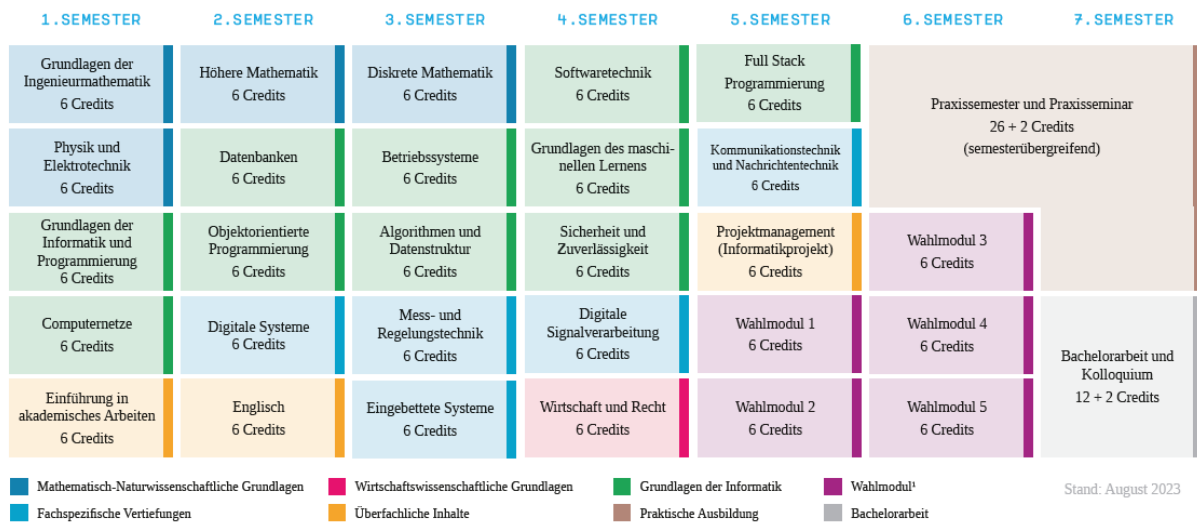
| 1. SEMESTER | 2. SEMESTER | 3. SEMESTER | 4. SEMESTER | 5. SEMESTER | 6. SEMESTER | 7. SEMESTER |
|---|---|---|---|---|---|---|
| Grundlagen der Ingenieurmathematik 6 Credits | Höhere Mathematik 6 Credits | Diskrete Mathematik 6 Credits | Softwaretechnik 6 Credits | Full Stack Programmierung 6 Credits | Praxissemester und Praxisseminar 26 + 2 Credits (semesterübergreifend) | |
| Physik und Elektrotechnik 6 Credits | Datenbanken 6 Credits | Betriebssysteme 6 Credits | Grundlagen des maschinellen Lernens 6 Credits | Kommunikationstechnik und Nachrichtentechnik 6 Credits | | |
| Grundlagen der Informatik und Programmierung 6 Credits | Objektorientierte Programmierung 6 Credits | Algorithmen und Datenstruktur 6 Credits | Sicherheit und Zuverlässigkeit 6 Credits | Projektmanagement (Informatikprojekt) 6 Credits | Wahlmodul 3 6 Credits | |
| Computernetze 6 Credits | Digitale Systeme 6 Credits | Mess- und Regelungstechnik 6 Credits | Digitale Signalverarbeitung 6 Credits | Wahlmodul 1 6 Credits | Wahlmodul 4 6 Credits | Bachelorarbeit und Kolloquium 12 + 2 Credits |
| Einführung in akademisches Arbeiten 6 Credits | Englisch 6 Credits | Eingebettete Systeme 6 Credits | Wirtschaft und Recht 6 Credits | Wahlmodul 2 6 Credits | Wahlmodul 5 6 Credits | |

Mathematisch-Naturwissenschaftliche Grundlagen
Wirtschaftswissenschaftliche Grundlagen
Grundlagen der Informatik
Wahlmodul¹
Stand: August 2023
Fachspezifische Vertiefungen
Überfachliche Inhalte
Praktische Ausbildung
Bachelorarbeit